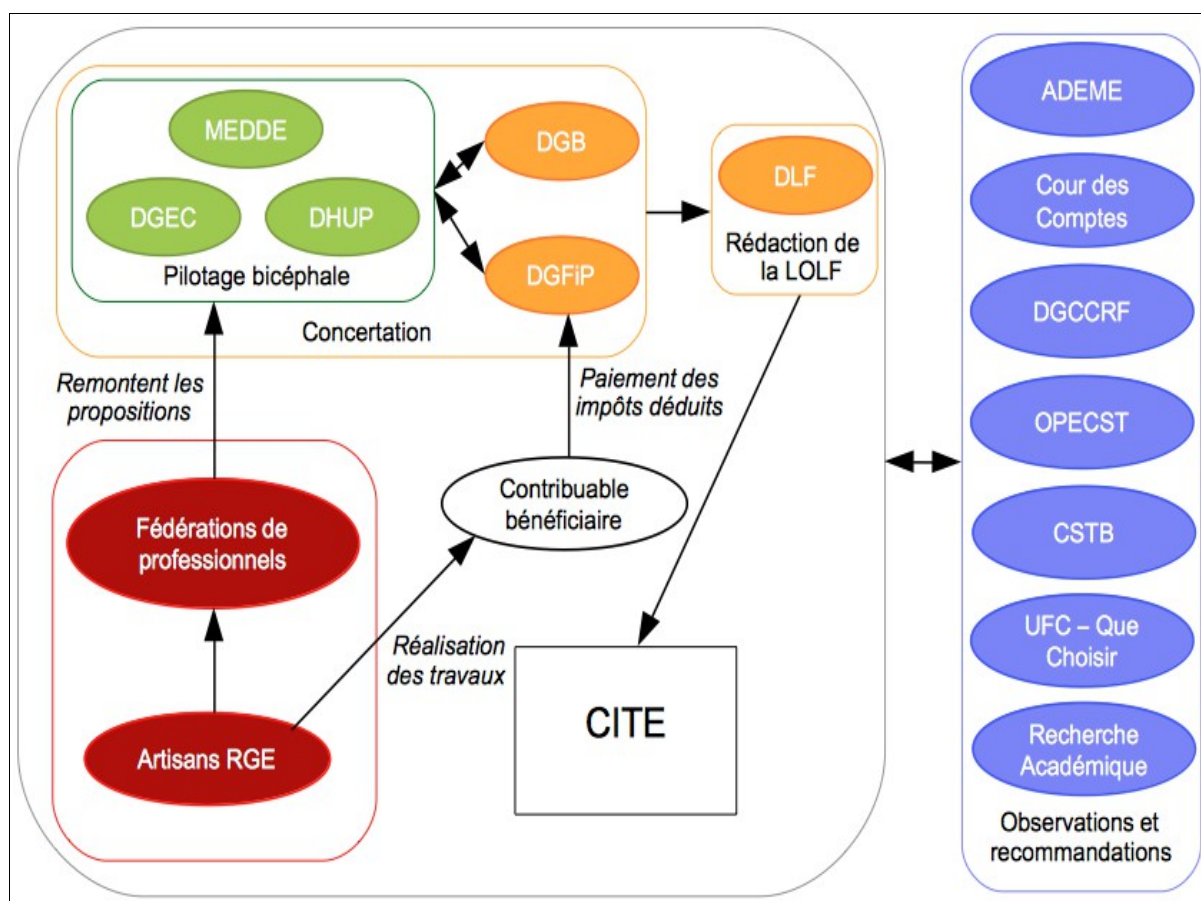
MEDDE

DGEC

DHUP

Pilotage bicéphale

DGB

DGFiP

Concertation

DLF

Rédaction de la LOLF

Remontent les propositions

Paiement des impôts déduits

Fédérations de professionnels

Contribuable bénéficiaire

Réalisation des travaux

Artisans RGE

CITE

ADEME

Cour des Comptes

DGCCRF

OPECST

CSTB

UFC – Que Choisir

Recherche Académique

Observations et recommandations